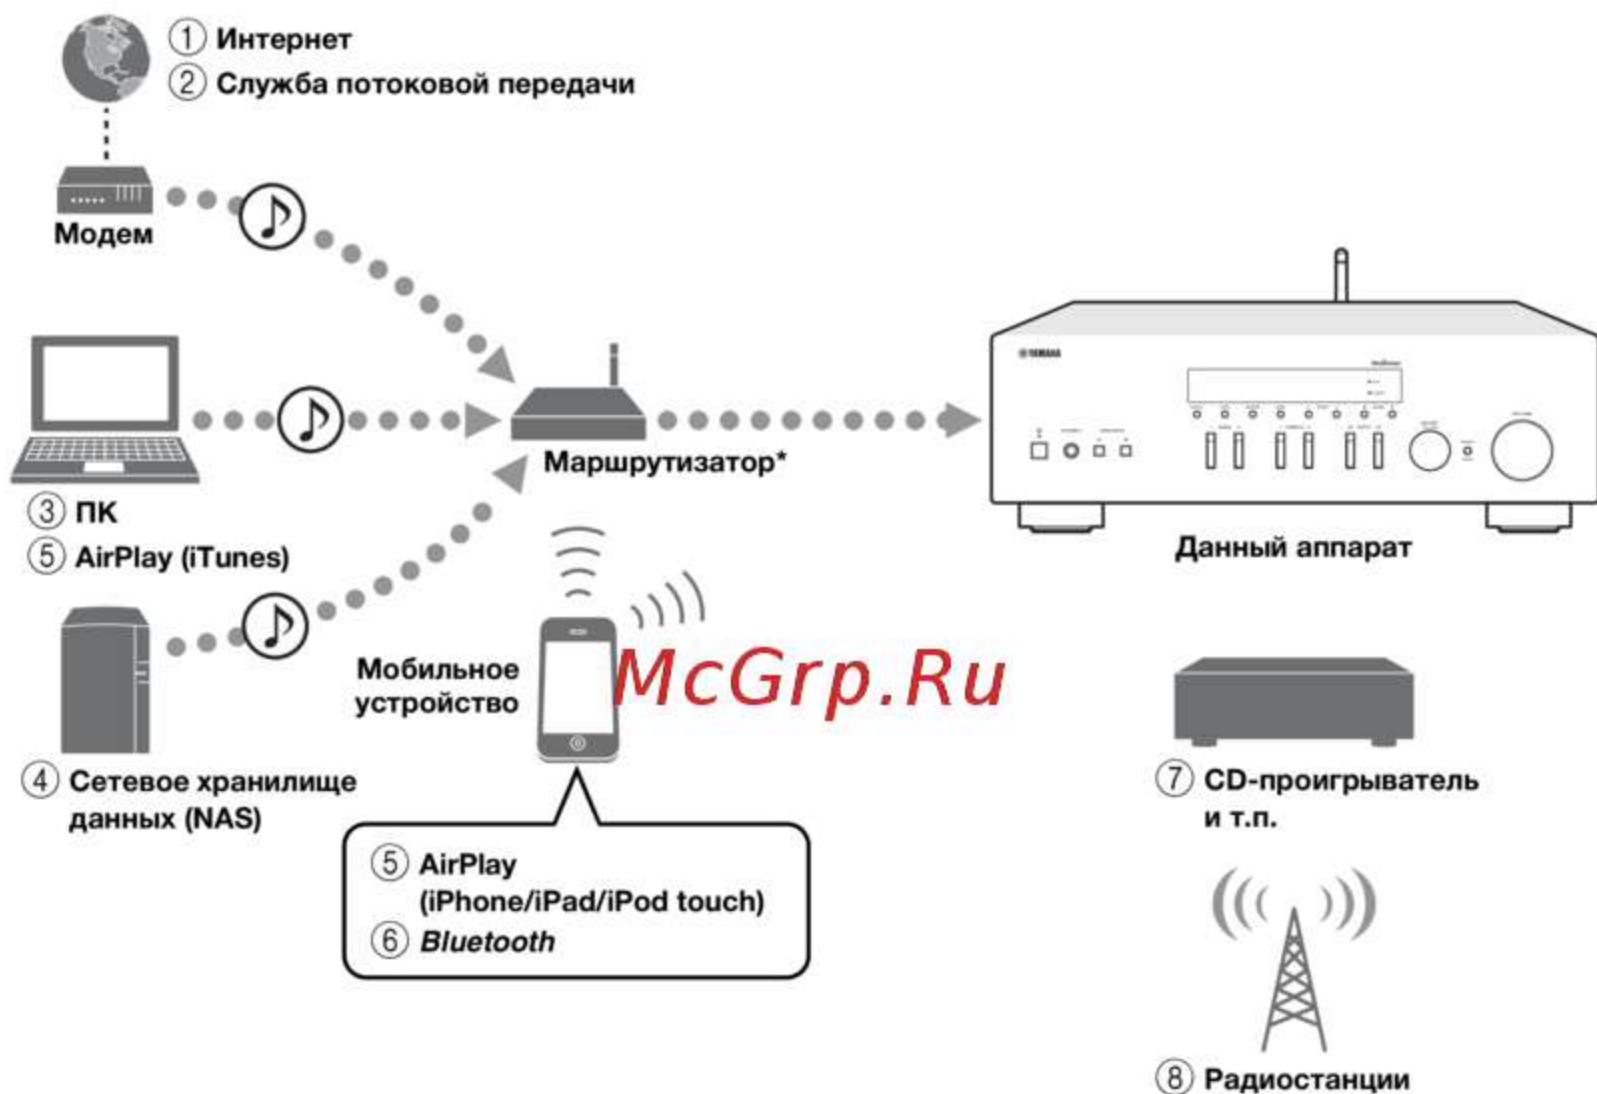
① Интернет
② Служба потоковой передачи

Модем

Маршрутизатор*

YAMAHA

Данный аппарат

③ ПК
⑤ AirPlay (iTunes)

Мобильное устройство

McGrp.Ru

④ Сетевое хранилище данных (NAS)

⑤ AirPlay (iPhone/iPad/iPod touch)
⑥ Bluetooth

⑦ CD-проигрыватель и т.п.

⑧ Радиостанции